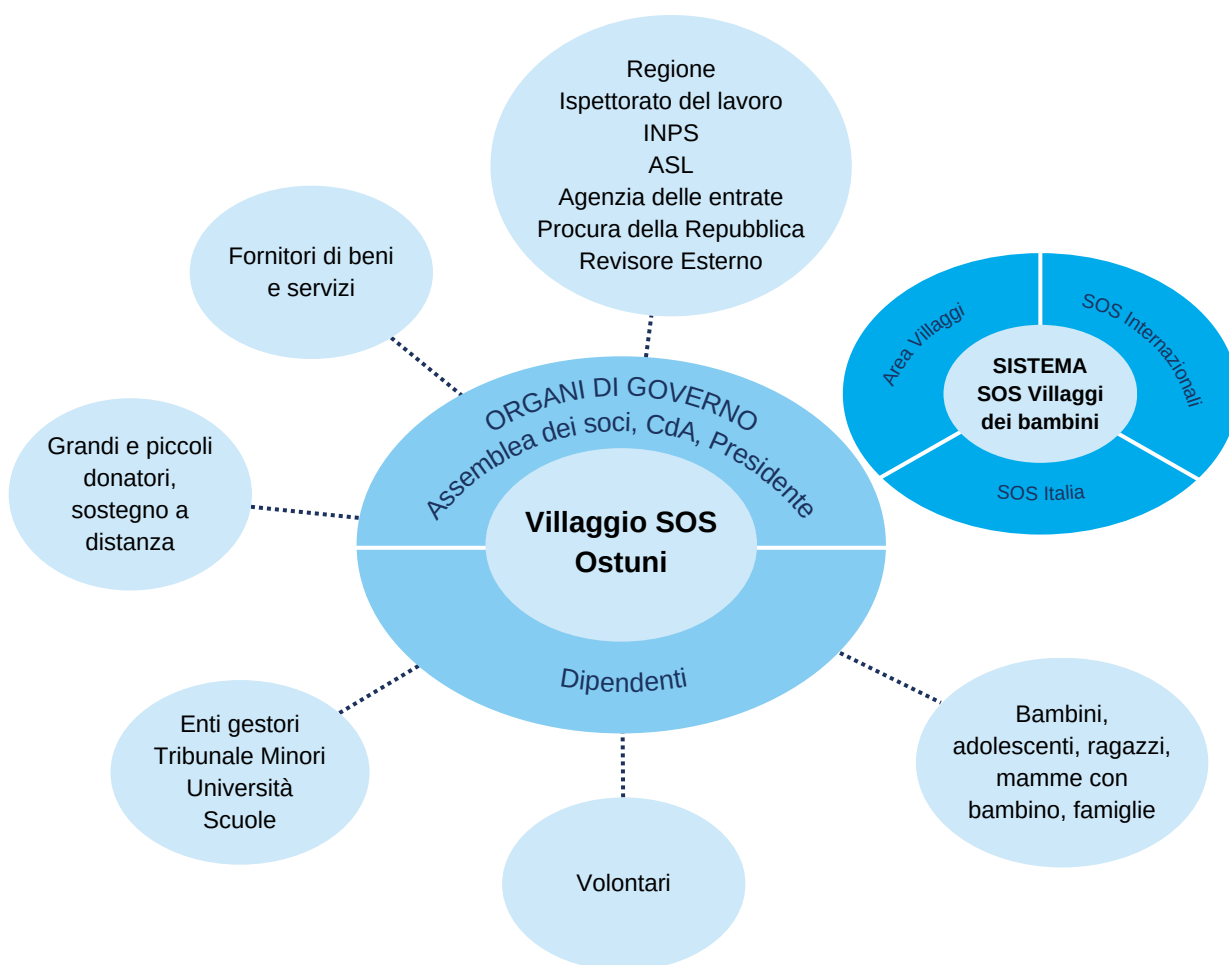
Regione
Ispettorato del lavoro
INPS
ASL
Agenzia delle entrate
Procura della Repubblica
Revisore Esterno

Fornitori di beni e servizi

Area Villaggi

SOS Internazionali

SISTEMA SOS Villaggi dei bambini

SOS Italia

ORGANI DI GOVERNO
Assemblea dei soci, CdA, Presidente

Grandi e piccoli donatori, sostegno a distanza

Villaggio SOS Ostuni

Dipendenti

Enti gestori
Tribunale Minori
Università
Scuole

Bambini, adolescenti, ragazzi, mamme con bambino, famiglie

Volontari